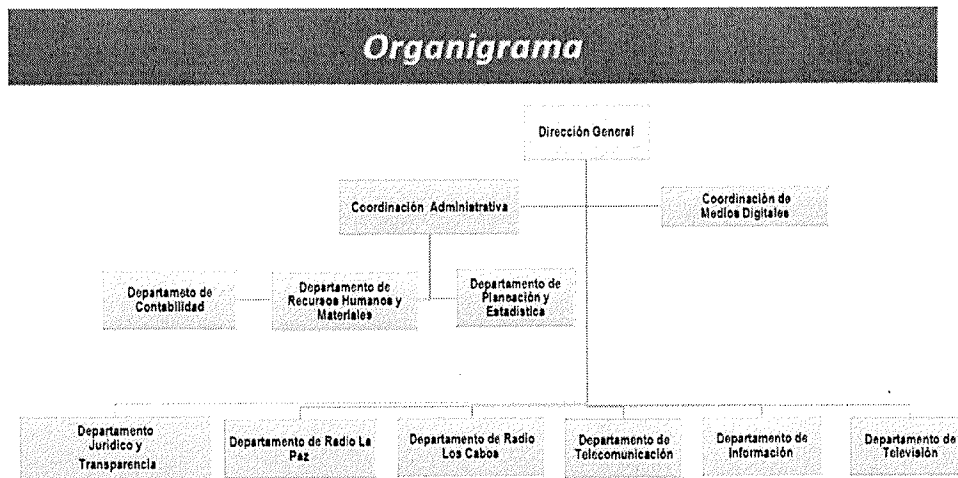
Organigrama

Dirección General

Coordinación Administrativa

Coordinación de Medios Digitales

Departameto de Contabilidad

Departamento de Recursos Humanos y Materiales

Departamento de Planeación y Estadística

Departamento Jurídico y Transparencia

Departamento de Radio La Paz

Departamento de Radio Los Cabos

Departamento de Telecomunicación

Departamento de Información

Departamento de Televisión